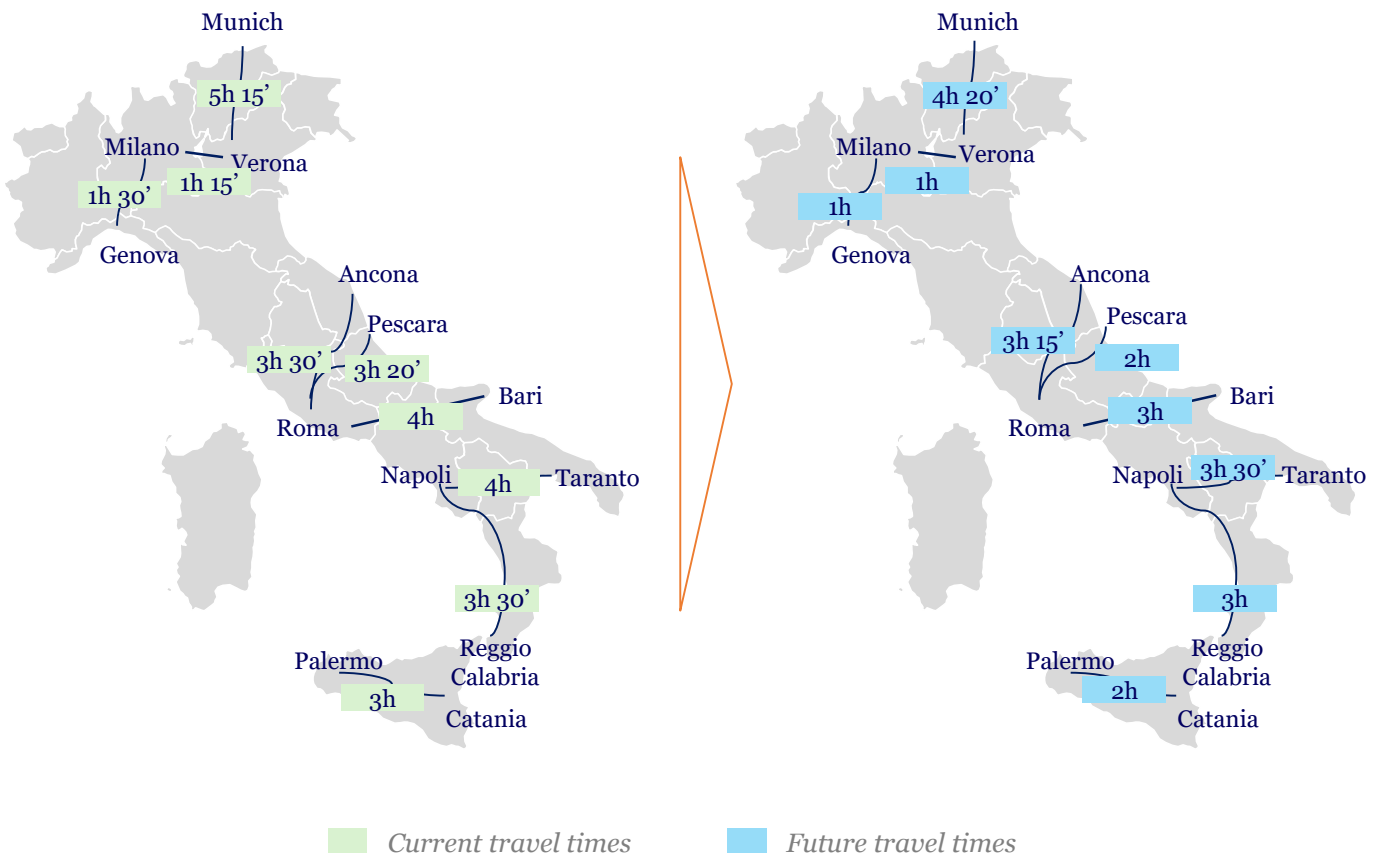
Munich
5h 15’
Milano
Verona
1h 30’
1h 15’
Genova
Ancona
Pescara
3h 30’
3h 20’
Bari
Roma
4h
Napoli
4h
Taranto
3h 30’
Reggio Calabria
Palermo
3h
Catania

Munich
4h 20’
Milano
Verona
1h
1h
Genova
Ancona
Pescara
3h 15’
2h
Bari
Roma
3h
Napoli
3h 30’
Taranto
3h
Reggio Calabria
Palermo
2h
Catania

Current travel times
Future travel times